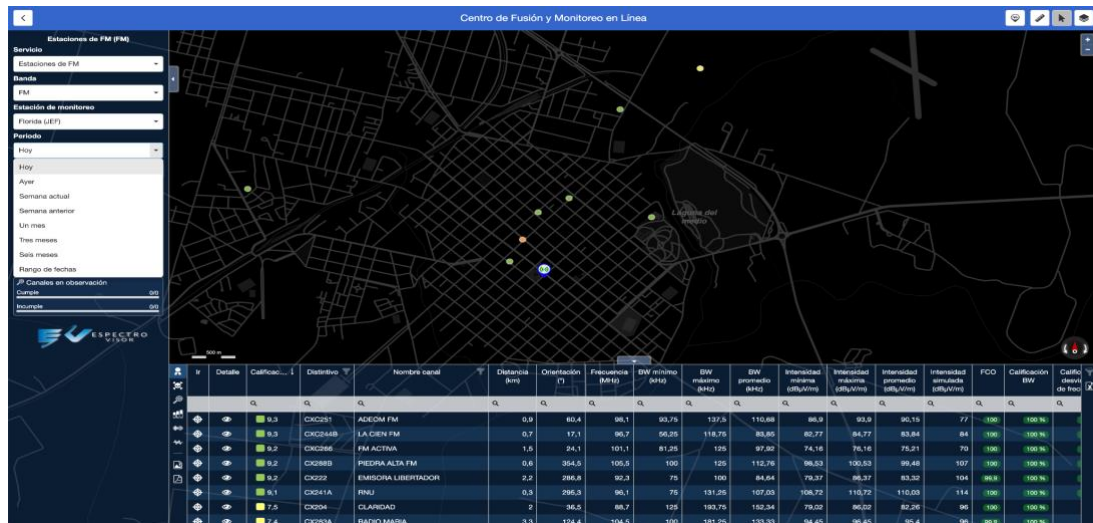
Centro de Fusión y Monitoreo en Línea

Estaciones de FM (FM)
Servicio
Estaciones de FM
Banda
FM
Estación de monitoreo
Florida (JEF)
Periodo
Hoy
Hoy
Ayer
Semana actual
Semana anterior
Un mes
Tres meses
Seis meses
Rango de fechas
Canales en observación
Cumple 0/0
Incumple 0/0

ESPECTRO VISOR

Laguna del medio

500 m

| Ir | Detalle | Calificac... | Distintivo | Nombre canal | Distancia (km) | Orientación (°) | Frecuencia (MHz) | BW mínimo (kHz) | BW máximo (kHz) | BW promedio (kHz) | Intensidad mínima (dBµV/m) | Intensidad máxima (dBµV/m) | Intensidad promedio (dBµV/m) | Intensidad simulada (dBµV/m) | FCO | Calificación BW | Calific desvi de frec |
|---|---|---|---|---|---|---|---|---|---|---|---|---|---|---|---|---|---|
| | | 9,3 | CXC251 | ADEOM FM | 0,9 | 60,4 | 98,1 | 93,75 | 137,5 | 110,68 | 86,9 | 93,9 | 90,15 | 77 | 100 | 100 % | |
| | | 9,3 | CXC244B | LA CIEN FM | 0,7 | 17,1 | 96,7 | 56,25 | 118,75 | 83,85 | 82,77 | 84,77 | 83,84 | 84 | 100 | 100 % | |
| | | 9,2 | CXC266 | FM ACTIVA | 1,5 | 24,1 | 101,1 | 81,25 | 125 | 97,92 | 74,16 | 76,16 | 75,21 | 70 | 100 | 100 % | |
| | | 9,2 | CX268B | PIEDRA ALTA FM | 0,6 | 354,5 | 105,5 | 100 | 125 | 112,76 | 96,53 | 100,53 | 99,46 | 107 | 100 | 100 % | |
| | | 9,2 | CX222 | EMISORA LIBERTADOR | 2,2 | 286,8 | 92,3 | 75 | 100 | 84,64 | 79,37 | 86,37 | 83,32 | 104 | 99,9 | 100 % | |
| | | 9,1 | CX241A | RNU | 0,3 | 295,3 | 96,1 | 75 | 131,25 | 107,03 | 106,72 | 110,72 | 110,03 | 114 | 100 | 100 % | |
| | | 7,5 | CX204 | CLARIDAD | 2 | 36,5 | 88,7 | 125 | 193,75 | 152,34 | 79,02 | 86,02 | 82,26 | 96 | 100 | 100 % | |
| | | 7,4 | CX253A | RADIO MARIA | 3,3 | 124,4 | 104,5 | 100 | 181,25 | 133,33 | 94,45 | 96,45 | 95,4 | 96 | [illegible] | 100 % | |